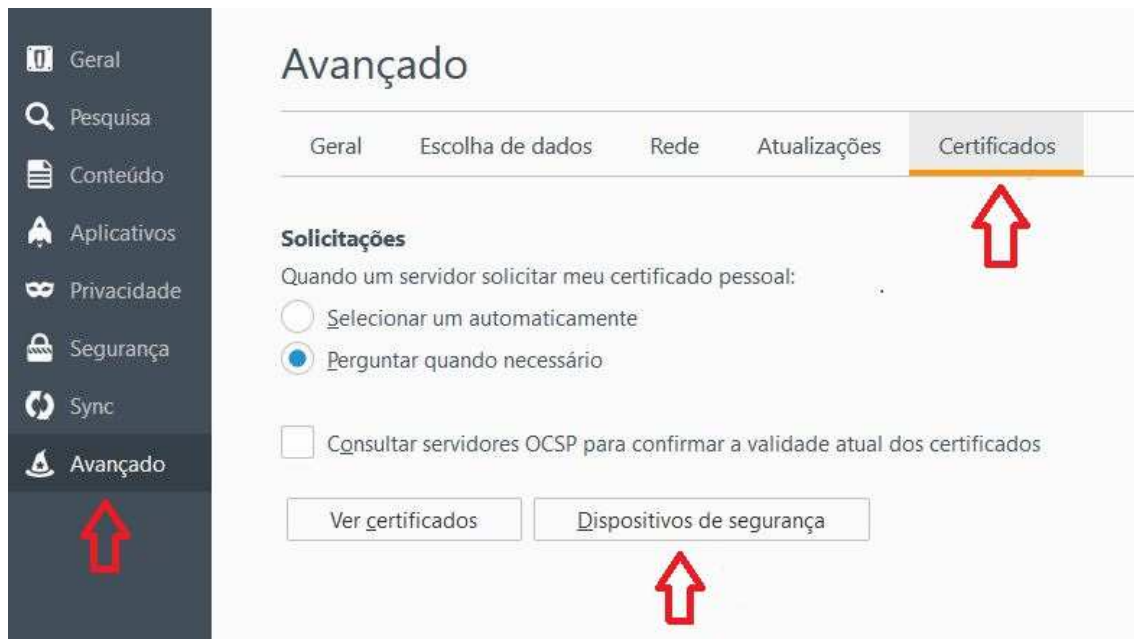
Geral
Pesquisa
Conteúdo
Aplicativos
Privacidade
Segurança
Sync
Avançado

Avançado

Geral
Escolha de dados
Rede
Atualizações
Certificados

Solicitações
Quando um servidor solicitar meu certificado pessoal:
Selecionar um automaticamente
Perguntar quando necessário

Consultar servidores OCSP para confirmar a validade atual dos certificados

Ver certificados
Dispositivos de segurança